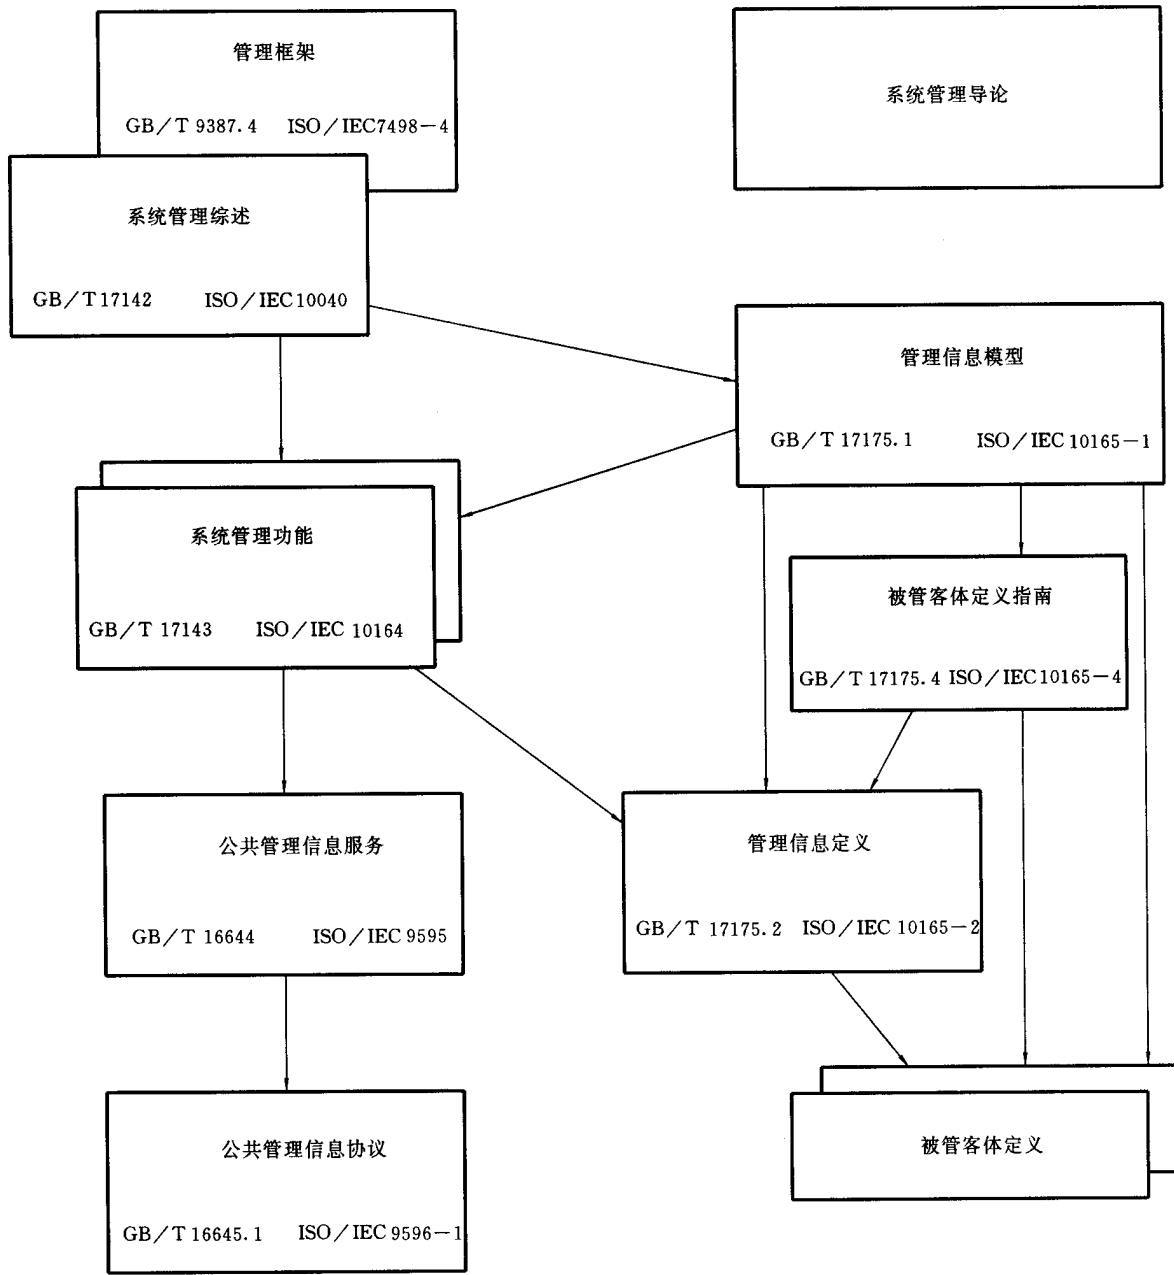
管理框架

GB/T 9387.4 ISO/IEC7498-4

系统管理导论

系统管理综述

GB/T 17142 ISO/IEC 10040

管理信息模型

GB/T 17175.1 ISO/IEC 10165-1

系统管理功能

GB/T 17143 ISO/IEC 10164

被管客体定义指南

GB/T 17175.4 ISO/IEC 10165-4

公共管理信息服务

GB/T 16644 ISO/IEC 9595

管理信息定义

GB/T 17175.2 ISO/IEC 10165-2

公共管理信息协议

GB/T 16645.1 ISO/IEC 9596-1

被管客体定义